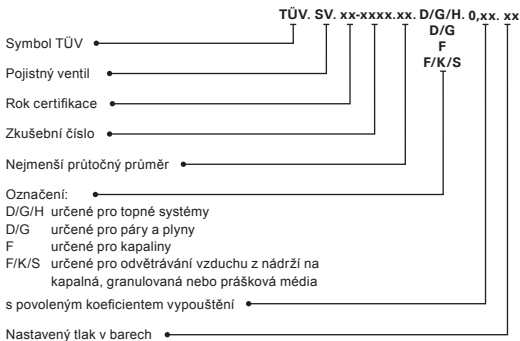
TÜV. SV. xx-xxxx.xx. D/G/H. 0,xx. xx
D/G
F
F/K/S

Symbol TÜV

Pojistný ventil

Rok certifikace

Zkušební číslo

Nejmenší průtočný průměr

Označení:
D/G/H určené pro topné systémy
D/G určené pro páry a plyny
F určené pro kapaliny
F/K/S určené pro odvětrávání vzduchu z nádrží na kapalná, granulovaná nebo prášková média

s povoleným koeficientem vypouštění

Nastavený tlak v barech